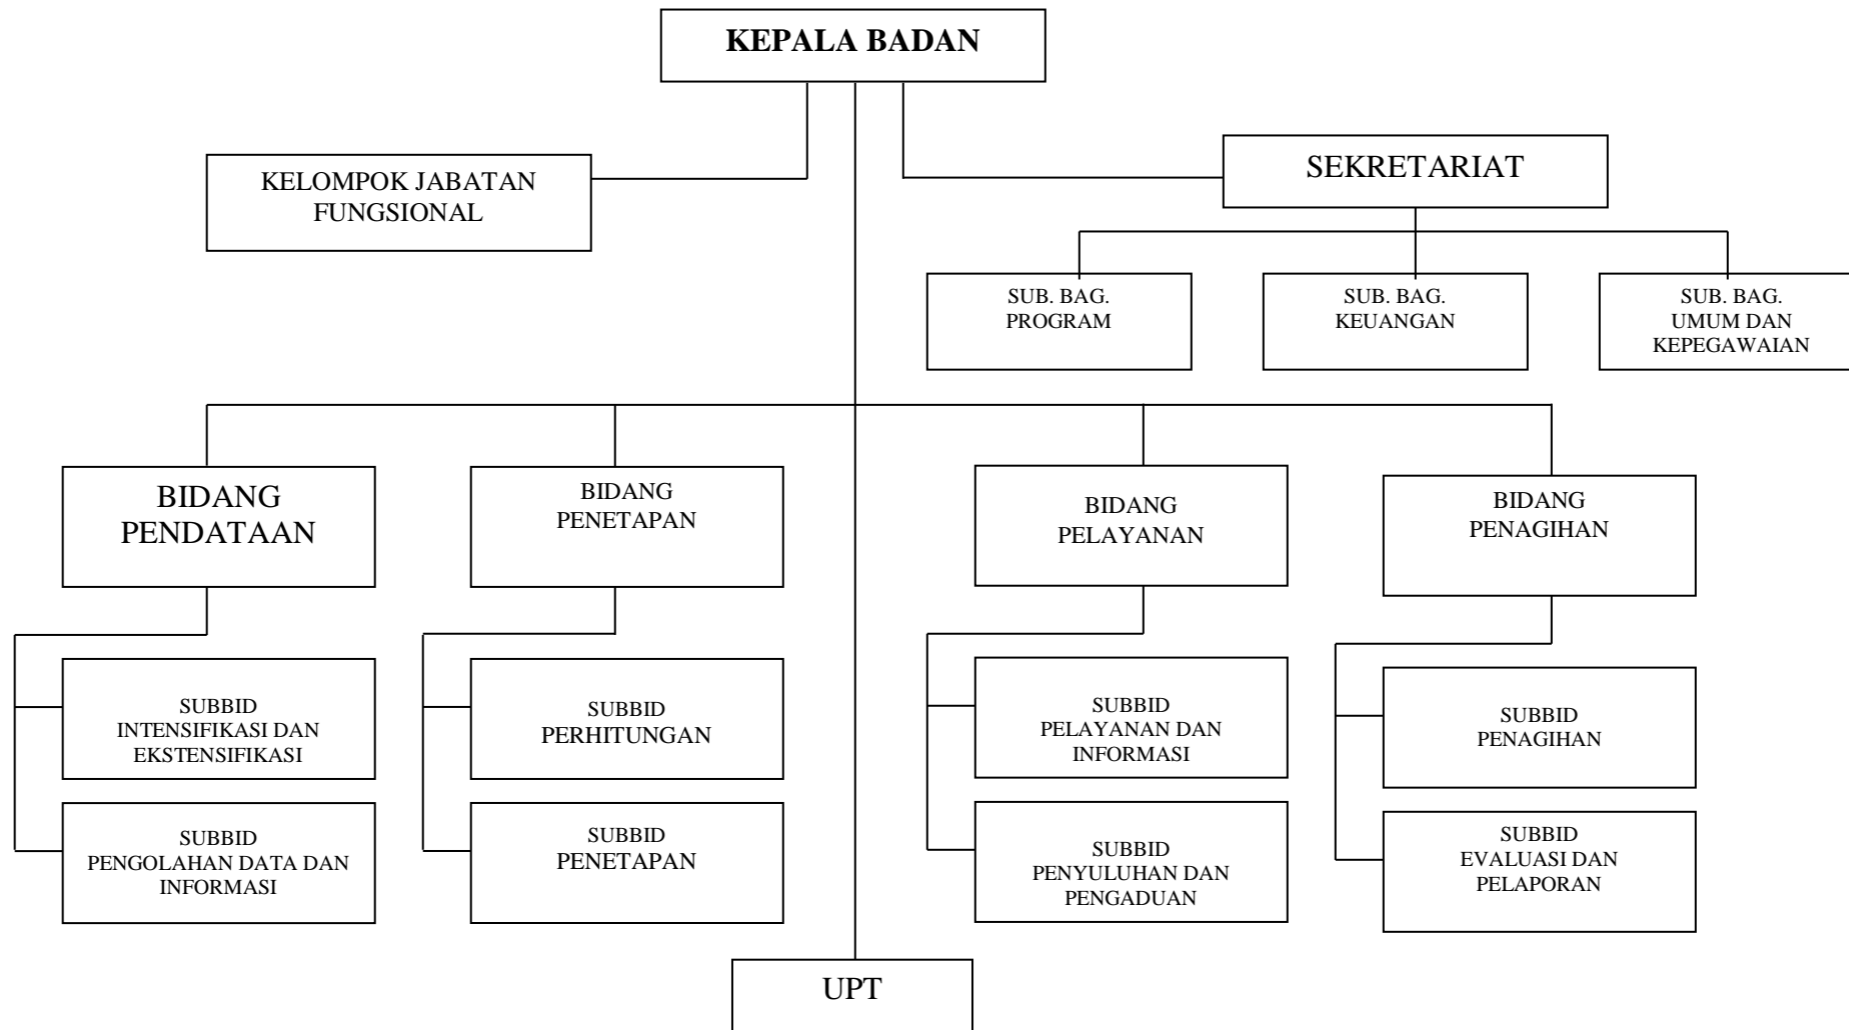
KEPALA BADAN

KELOMPOK JABATAN FUNGSIONAL

SEKRETARIAT

SUB. BAG. PROGRAM

SUB. BAG. KEUANGAN

SUB. BAG. UMUM DAN KEPEGAWAIAN

BIDANG PENDATAAN

SUBBID INTENSIFIKASI DAN EKSTENSIFIKASI

SUBBID PENGOLAHAN DATA DAN INFORMASI

BIDANG PENETAPAN

SUBBID PERHITUNGAN

SUBBID PENETAPAN

BIDANG PELAYANAN

SUBBID PELAYANAN DAN INFORMASI

SUBBID PENYULUHAN DAN PENGADUAN

BIDANG PENAGIHAN

SUBBID PENAGIHAN

SUBBID EVALUASI DAN PELAPORAN

UPT